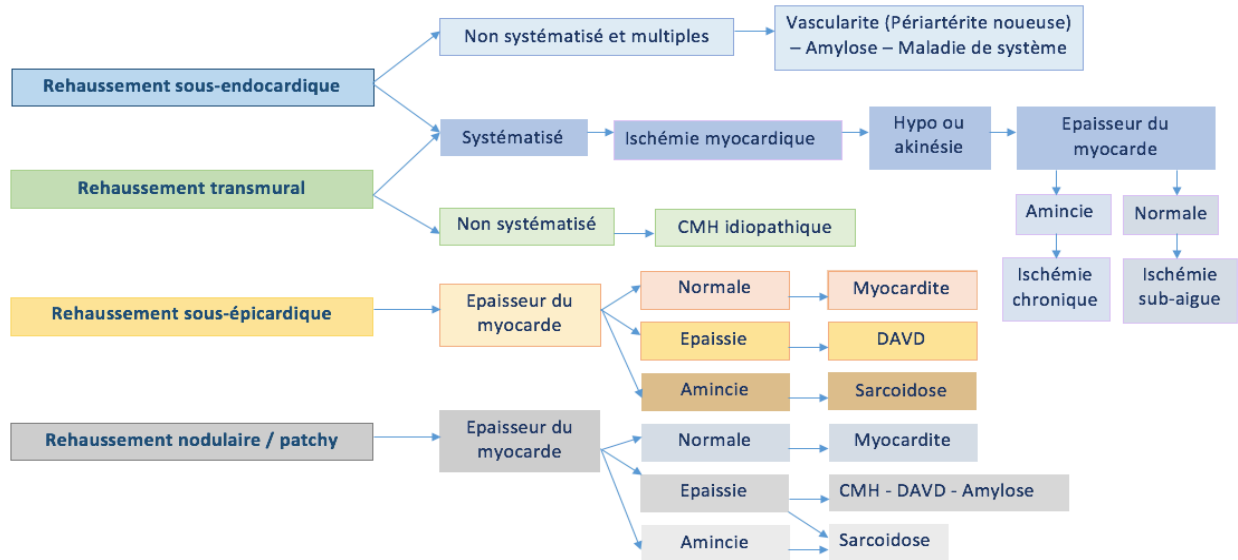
Rehaussement sous-endocardique

Non systématisé et multiples

Vascularite (Périartérite noueuse) – Amylose – Maladie de système

Systématisé

Ischémie myocardique

Hypo ou akinésie

Epaisseur du myocarde

Amincie

Normale

Ischémie chronique

Ischémie sub-aigue

Rehaussement transmural

Non systématisé

CMH idiopathique

Rehaussement sous-épicardique

Epaisseur du myocarde

Normale

Myocardite

Epaissie

DAVD

Amincie

Sarcoidose

Rehaussement nodulaire / patchy

Epaisseur du myocarde

Normale

Myocardite

Epaissie

CMH - DAVD - Amylose

Amincie

Sarcoidose